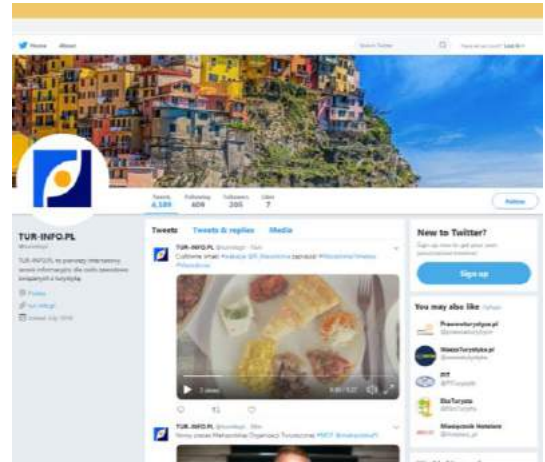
Home About

Search Twitter

Have an account? Log in

Tweets 4,189 Following 409 Followers 395 Likes 7

Follow

TUR-INFO.PL
@turinfopl

TUR-INFO.PL to pierwszy internetowy serwis informacyjny dla osób zawodowo związanych z turystyką.

Polska
tur-info.pl
Joined July 2016

Tweets Tweets & replies Media

TUR-INFO.PL @turinfopl · 16m
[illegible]

7 views

TUR-INFO.PL @turinfopl · 16m
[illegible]

New to Twitter?
Sign up now to get your own personalized timeline!

Sign up

You may also like · Refresh

Prawowturystyce.pl
@prawowturystyce

WiadomosciTurystyczne.pl
@wiadomoscitur

PIT
@PITurystyki

EkoTurysta
@EkoTurysta

Wiadomości Hotelowe
@hotelarz_pl